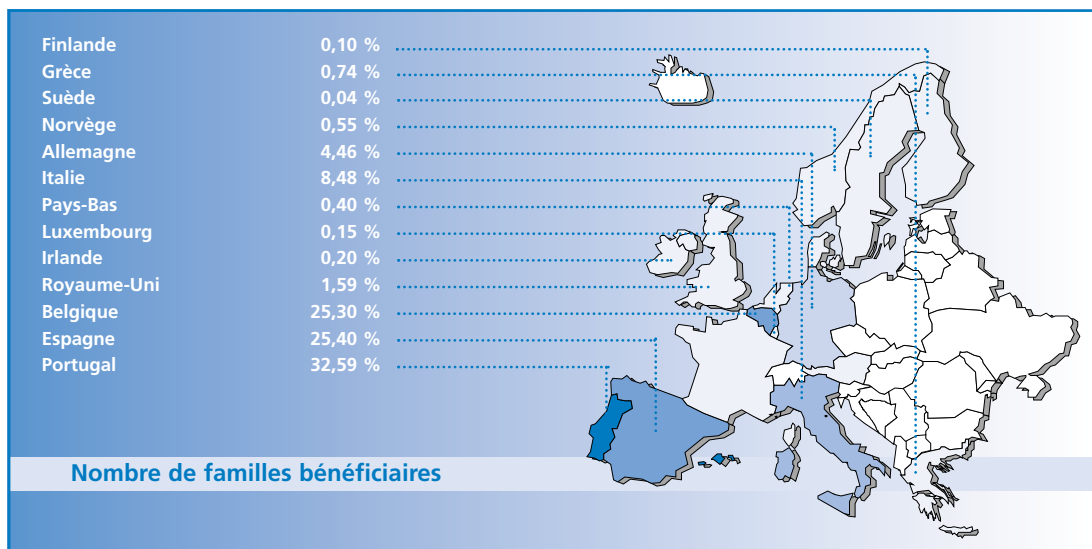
| | |
|---|---|
| Finlande | 0,10 % |
| Grèce | 0,74 % |
| Suède | 0,04 % |
| Norvège | 0,55 % |
| Allemagne | 4,46 % |
| Italie | 8,48 % |
| Pays-Bas | 0,40 % |
| Luxembourg | 0,15 % |
| Irlande | 0,20 % |
| Royaume-Uni | 1,59 % |
| Belgique | 25,30 % |
| Espagne | 25,40 % |
| Portugal | 32,59 % |

Nombre de familles bénéficiaires